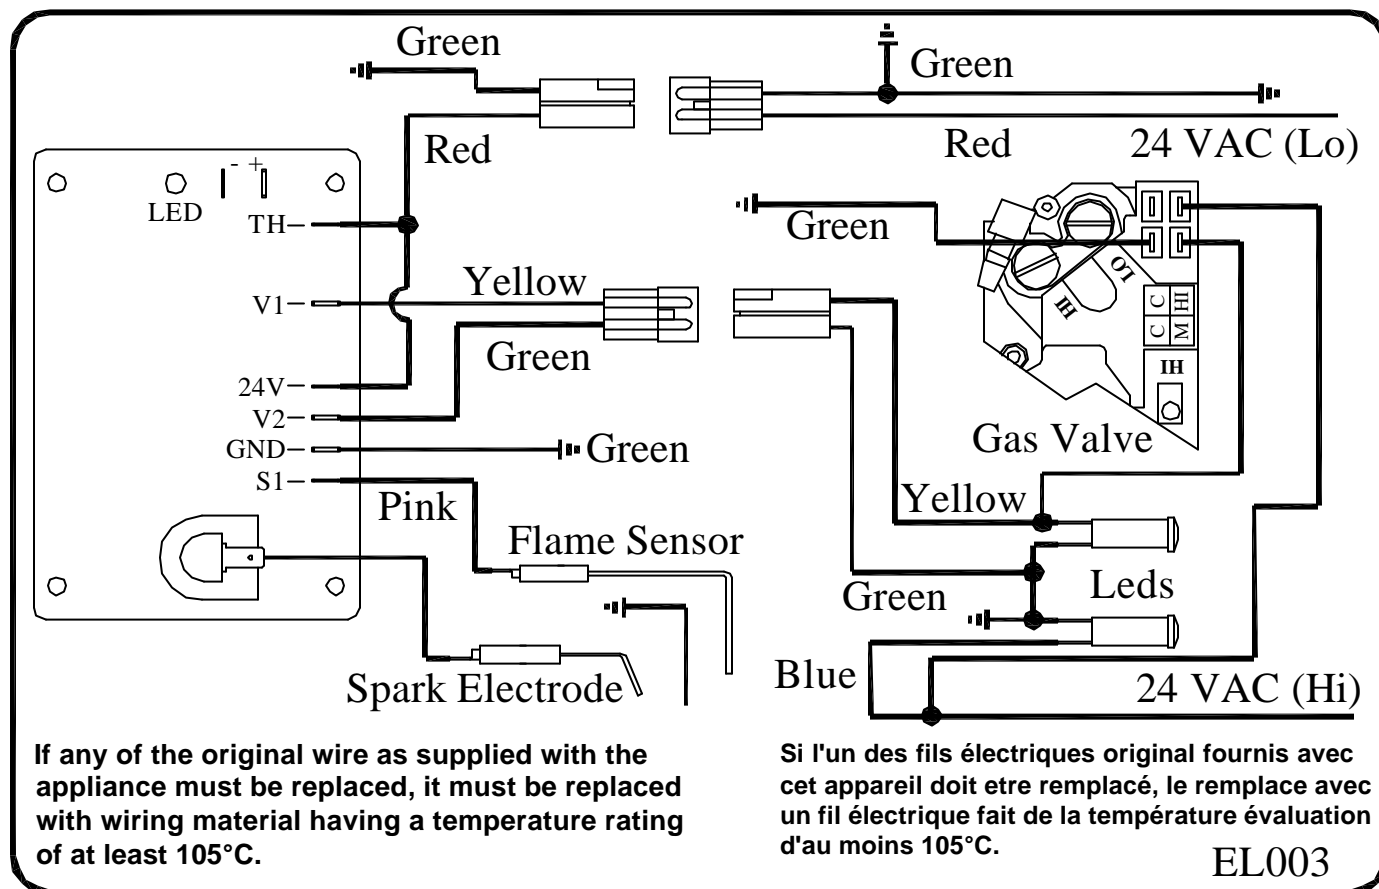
Green

Green

Red

Red

24 VAC (Lo)

LED

- +

TH

Green

LO

HI

C C

M HI

V1

Yellow

Green

IH

24V

V2

GND

Green

S1

Gas Valve

Yellow

Pink

Flame Sensor

Leds

Green

Blue

24 VAC (Hi)

Spark Electrode

If any of the original wire as supplied with the appliance must be replaced, it must be replaced with wiring material having a temperature rating of at least 105°C.

Si l'un des fils électriques original fournis avec cet appareil doit etre remplacé, le remplace avec un fil électrique fait de la température évaluation d'au moins 105°C.

EL003